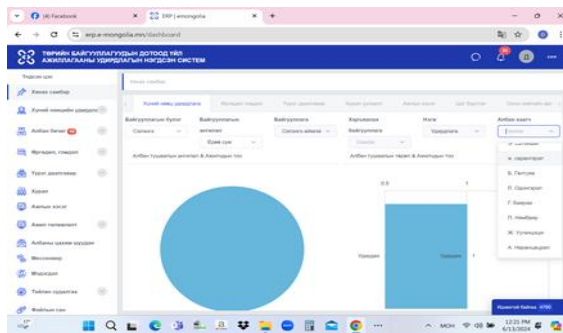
(4) Facebook
ERP | emongolia
erp.e-mongolia.mn/dashboard

ТӨРИЙН БАЙГУУЛЛАГУУДЫН ДОТООД ЯВЦ АЖИЛЛАГААНЫ УДИРДЛАГЫН НЭГДСЭН СИСТЕМ

Хянах самбар
Хүний нөөцийн удирдлага
Албан бичиг
Өргөдөл, гомдол
Үйлчилгээний
Хурал
Ажлын хэсэг
Ажил төлөвлөгөө
Албаны цахим шуудан
Мессенжер
Мэдээлэл
Тайлан мэдээллүүд
Файлын сан

Хянах самбар

Хүний нөөц удирдлага

Байгууллагын бүтэц
Сонгох
Байгууллагын ангилал
Бүгд сум
Байгууллага
Сонгох албан
Харъяалал
Байгууллага
Хүйс
Бүгд
Албан хаагч
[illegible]

Албан тушаалын ангилал & Ажилтны тоо
Албан тушаалын төрөл & Ажилтны тоо

Б. Ганзориг
А. Нарангэрэл
Б. Пүрэвжав
Л. Одонгэрэл
Г. Баярмаа
Л. Нямдорж
Ж. Лүндэн
А. Наранцэцэг

0.5
Удирдах
Удирдах

Идэвхтэй байгаа: 4780

12:21 PM
6/13/2024